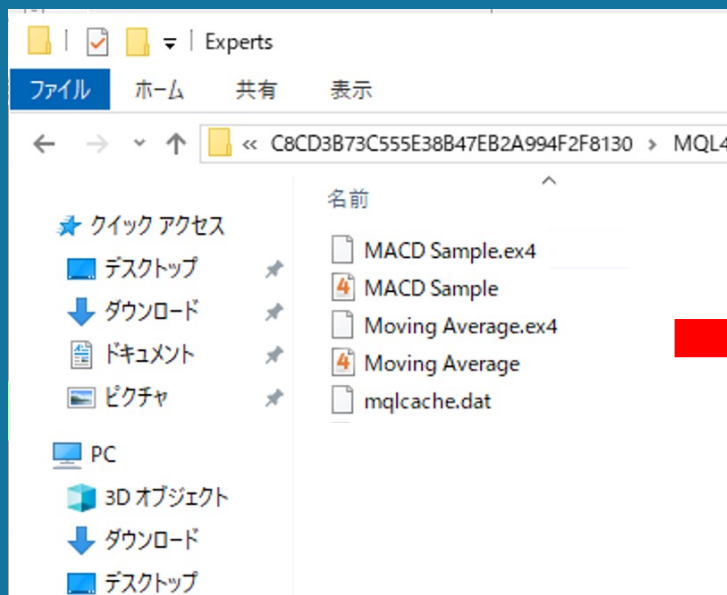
Experts

ファイル ホーム 共有 表示

« C8CD3B73C555E38B47EB2A994F2F8130 › MQL4

名前

クイック アクセス
デスクトップ
ダウンロード
ドキュメント
ピクチャ

PC
3D オブジェクト
ダウンロード
デスクトップ

MACD Sample.ex4
MACD Sample
Moving Average.ex4
Moving Average
mqlcache.dat